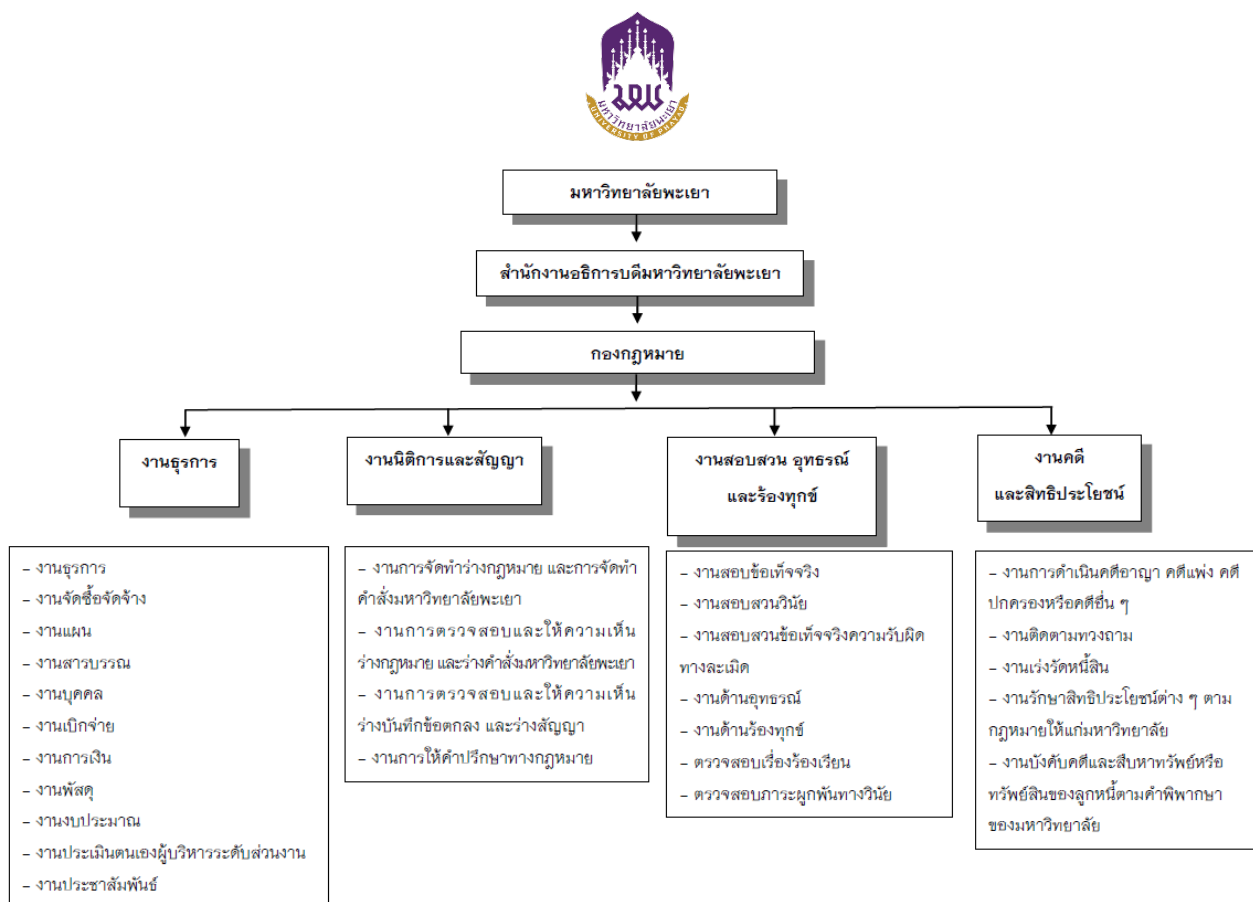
มหาวิทยาลัยพะเยา
UNIVERSITY OF PHAYAO

มหาวิทยาลัยพะเยา

สำนักงานอธิการบดีมหาวิทยาลัยพะเยา

กองกฎหมาย

งานธุรการ

งานนิติการและสัญญา

งานสอบสวน อุทธรณ์ และร้องทุกข์

งานคดี และสิทธิประโยชน์

- งานธุรการ
- งานจัดซื้อจัดจ้าง
- งานแผน
- งานสารบรรณ
- งานบุคคล
- งานเบิกจ่าย
- งานการเงิน
- งานพัสดุ
- งานงบประมาณ
- งานประเมินตนเองผู้บริหารระดับส่วนงาน
- งานประชาสัมพันธ์

- งานการจัดทำร่างกฎหมาย และการจัดทำคำสั่งมหาวิทยาลัยพะเยา
- งานการตรวจสอบและให้ความเห็นร่างกฎหมาย และร่างคำสั่งมหาวิทยาลัยพะเยา
- งานการตรวจสอบและให้ความเห็นร่างบันทึกข้อตกลง และร่างสัญญา
- งานการให้คำปรึกษาทางกฎหมาย

- งานสอบข้อเท็จจริง
- งานสอบสวนวินัย
- งานสอบสวนข้อเท็จจริงความรับผิดทางละเมิด
- งานด้านอุทธรณ์
- งานด้านร้องทุกข์
- ตรวจสอบเรื่องร้องเรียน
- ตรวจสอบภาระผูกพันทางวินัย

- งานการดำเนินคดีอาญา คดีแพ่ง คดีปกครองหรือคดีอื่น ๆ
- งานติดตามทวงถาม
- งานเร่งรัดหนี้สิน
- งานรักษาสิทธิประโยชน์ต่าง ๆ ตามกฎหมายให้แก่มหาวิทยาลัย
- งานบังคับคดีและสืบหาทรัพย์หรือทรัพย์สินของลูกหนี้ตามคำพิพากษาของมหาวิทยาลัย